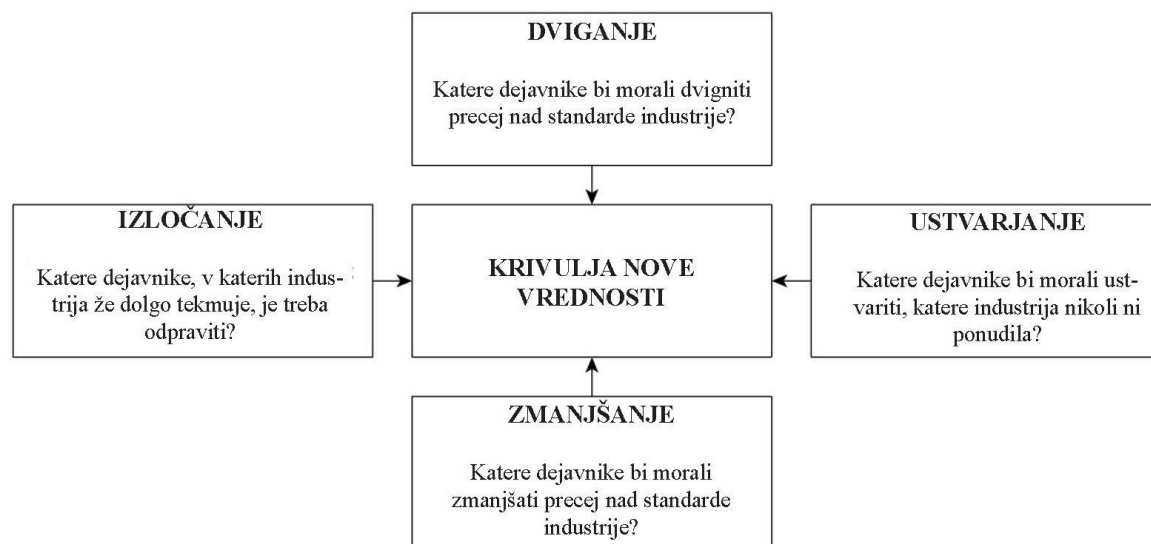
DVIGANJE

Katere dejavnike bi morali dvigniti precej nad standarde industrije?

IZLOČANJE

Katere dejavnike, v katerih industrija že dolgo tekmuje, je treba odpraviti?

KRIVULJA NOVE VREDNOSTI

USTVARJANJE

Katere dejavnike bi morali ustvariti, katere industrija nikoli ni ponudila?

ZMANJŠANJE

Katere dejavnike bi morali zmanjšati precej nad standarde industrije?